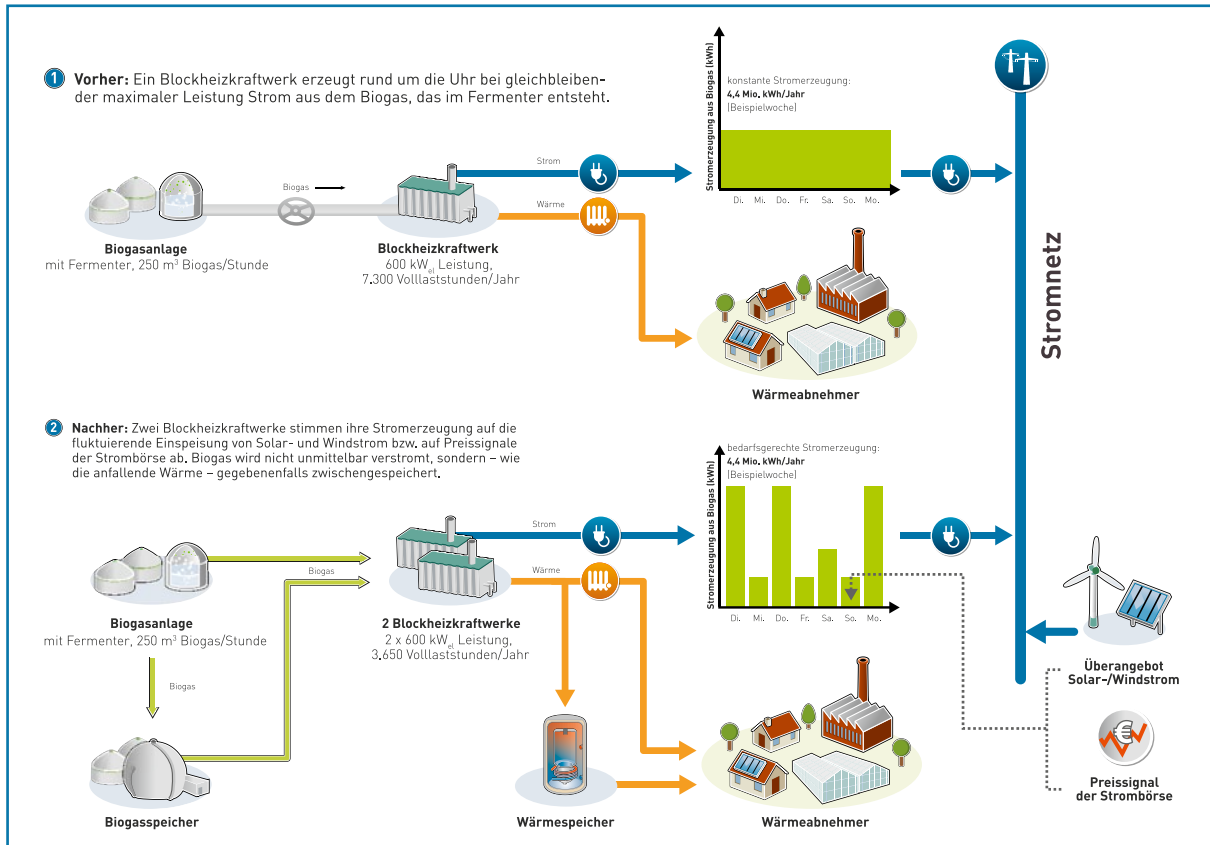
1 **Vorher:** Ein Blockheizkraftwerk erzeugt rund um die Uhr bei gleichbleibender maximaler Leistung Strom aus dem Biogas, das im Fermenter entsteht.

Stromerzeugung aus Biogas (kWh)

konstante Stromerzeugung:
4,4 Mio. kWh/Jahr
(Beispielwoche)

Di. Mi. Do. Fr. Sa. So. Mo.

Strom

Biogas

Wärme

**Biogasanlage**
mit Fermenter, 250 m³ Biogas/Stunde

**Blockheizkraftwerk**
600 kW$_{el}$ Leistung,
7.300 Volllaststunden/Jahr

**Wärmeabnehmer**

**Stromnetz**

2 **Nachher:** Zwei Blockheizkraftwerke stimmen ihre Stromerzeugung auf die fluktuierende Einspeisung von Solar- und Windstrom bzw. auf Preissignale der Strombörse ab. Biogas wird nicht unmittelbar verstromt, sondern – wie die anfallende Wärme – gegebenenfalls zwischengespeichert.

bedarfsgerechte Stromerzeugung:
4,4 Mio. kWh/Jahr
(Beispielwoche)

Stromerzeugung aus Biogas (kWh)

Di. Mi. Do. Fr. Sa. So. Mo.

Strom

Biogas

Wärme

**Biogasanlage**
mit Fermenter, 250 m³ Biogas/Stunde

**2 Blockheizkraftwerke**
2 x 600 kW$_{el}$ Leistung,
3.650 Volllaststunden/Jahr

Biogas

**Biogasspeicher**

**Wärmespeicher**

**Wärmeabnehmer**

**Überangebot Solar-/Windstrom**

**Preissignal der Strombörse**